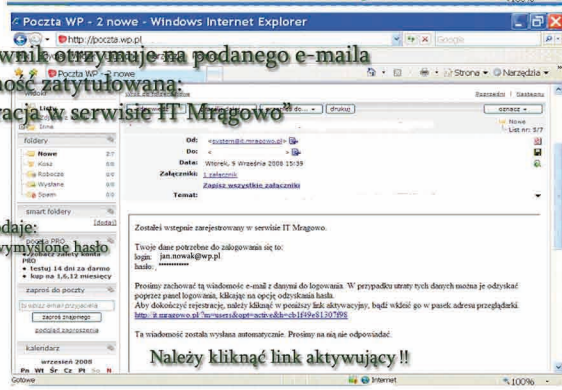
Poczta WP - 2 nowe - Windows Internet Explorer

http://poczta.wp.pl

Google

wnik otrzymuje na podanego e-maila
mość zatytułowaną:
racja w serwisie IT Mrągowo"

Poczta WP - 2 nowe

Strona ▾ Narzędzia ▾

Poprzedni | Następny

drukuj

oznacz ▾

foldery

Nowe

Kosz

Robocze

Wysłane

Spam

smart foldery

Nowe

List nr: 3/7

Od: <system@it.mragowo.pl>

Do: <

Data: Wtorek, 9 Września 2008 15:39

Załączniki: 1 załącznik

Zapisz wszystkie załączniki

Temat:

daje:
wymyślone hasło

poczta PRO

testuj 14 dni za darmo

kup na 1,6,12 miesięcy

zaproś do poczty

zaproś znajomego

podgląd zaproszenia

kalendarz

wrzesień 2008

Pn Wt Śr Cz Pt So N

Zostałeś wstępnie zarejestrowany w serwisie IT Mrągowo.

Twoje dane potrzebne do zalogowania się to:
login: jan.nowak@wp.pl
hasło: **********

Prosimy zachować tą wiadomość e-mail z danymi do logowania. W przypadku utraty tych danych można je odzyskać poprzez panel logowania, klikając na opcję odzyskania hasła.
Aby dokończyć rejestrację, należy kliknąć w poniższy link aktywacyjny, bądź wkleić go w pasek adresu przeglądarki.
http://it.mragowo.pl/?m=users&opt=active&h=cb1f49e8130?f98

Ta wiadomość została wysłana automatycznie. Prosimy na nią nie odpowiadać.

Należy kliknąć link aktywujący !!

Gotowe

Internet

100%